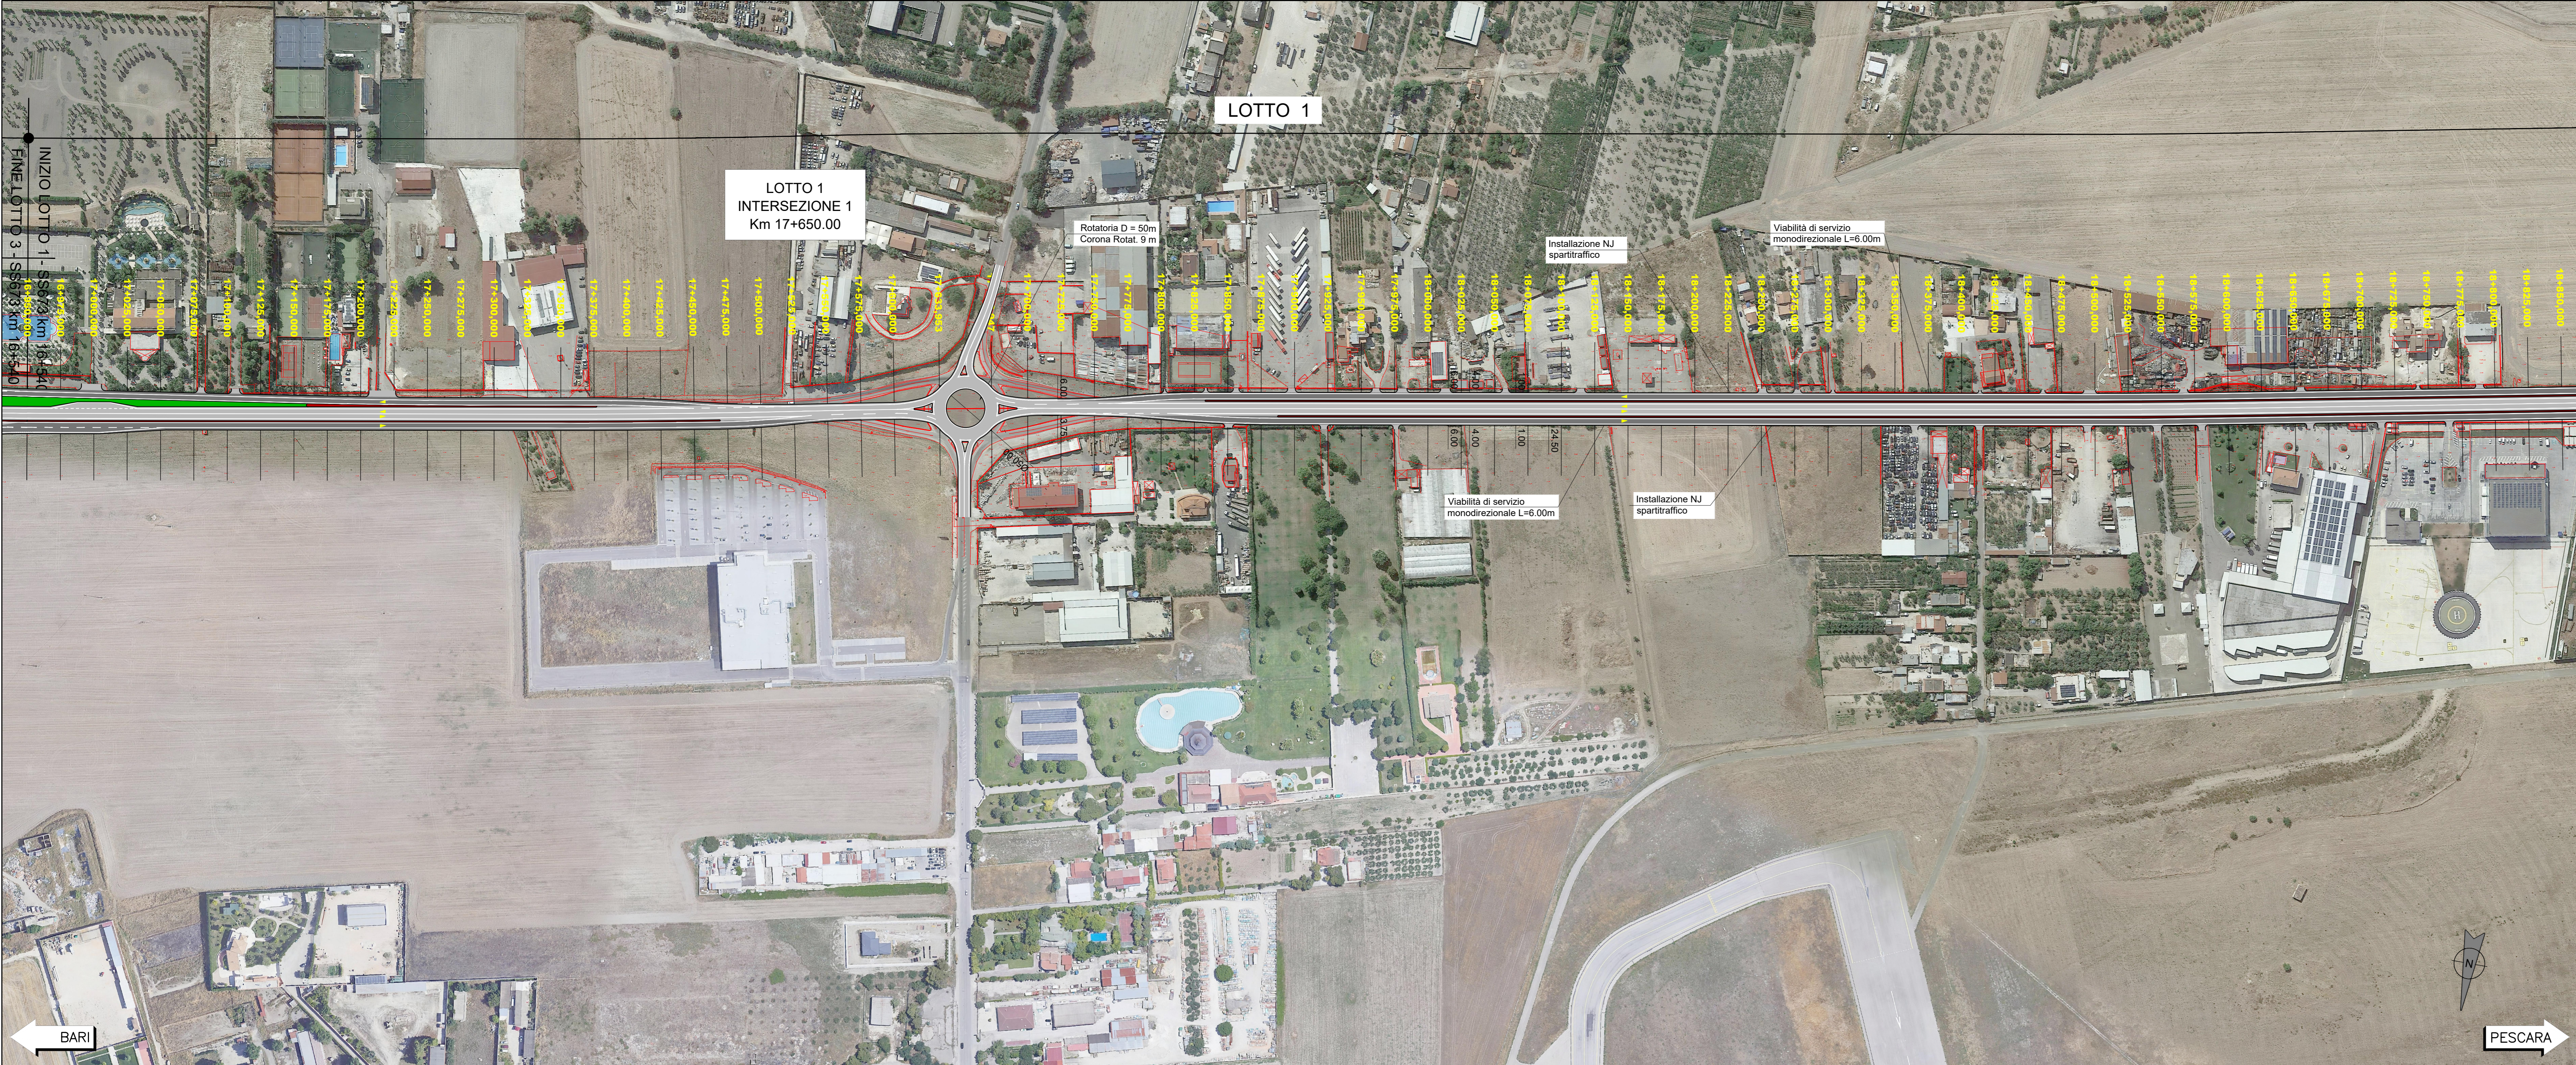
LOTTO 1

LOTTO 1
INTERSEZIONE 1
Km 17+650.00

INIZIO LOTTO 1 - SS693 km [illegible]
FINE LOTTO 0 - SS693 km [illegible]

Rotatoria D = 50m
Corona Rotat. 9 m

Installazione NJ
spartitraffico

Viabilità di servizio
monodirezionale L=6.00m

Viabilità di servizio
monodirezionale L=6.00m

Installazione NJ
spartitraffico

17+100.000
17+150.000
17+175.000
17+200.000
17+225.000
17+250.000
17+275.000
17+300.000
17+325.000
17+350.000
17+375.000
17+400.000
17+425.000
17+450.000
17+475.000
17+500.000
17+525.000
17+550.000
17+575.000
17+600.000
17+700.000
17+725.000
17+750.000
17+775.000
17+800.000
17+825.000
17+850.000
17+875.000
17+900.000
17+925.000
17+950.000
17+975.000
18+000.000
18+025.000
18+050.000
18+075.000
18+100.000
18+125.000
18+150.000
18+175.000
18+200.000
18+225.000
18+250.000
18+275.000
18+300.000
18+325.000
18+350.000
18+375.000
18+400.000
18+425.000
18+450.000
18+475.000
18+500.000
18+525.000
18+550.000
18+575.000
18+600.000
18+625.000
18+650.000

6.00
4.00
1.00
24.50

N

BARI

PESCARA